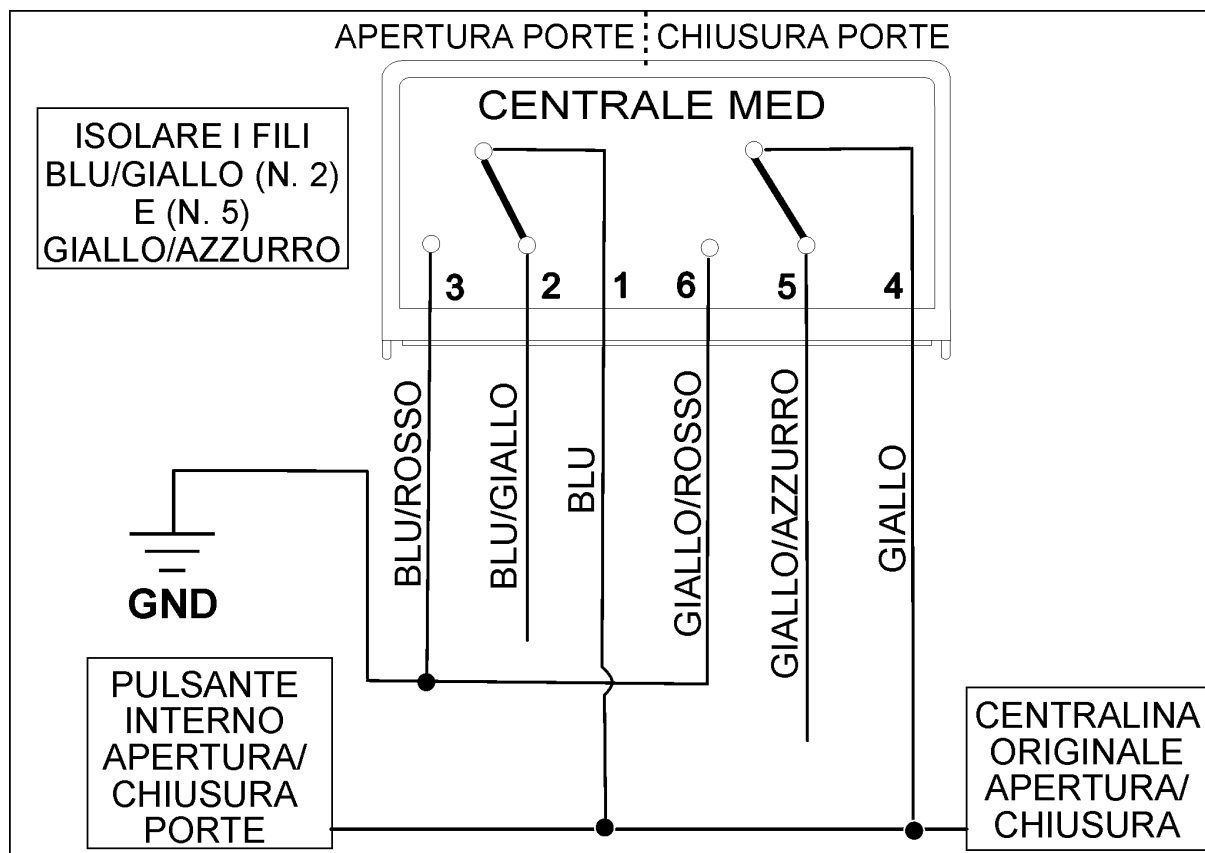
APERTURA PORTE CHIUSURA PORTE

CENTRALE MED

ISOLARE I FILI BLU/GIALLO (N. 2) E (N. 5) GIALLO/AZZURRO

3 2 1 6 5 4

BLU/ROSSO

BLU/GIALLO

BLU

GIALLO/ROSSO

GIALLO/AZZURRO

GIALLO

GND

PULSANTE INTERNO APERTURA/ CHIUSURA PORTE

CENTRALINA ORIGINALE APERTURA/ CHIUSURA